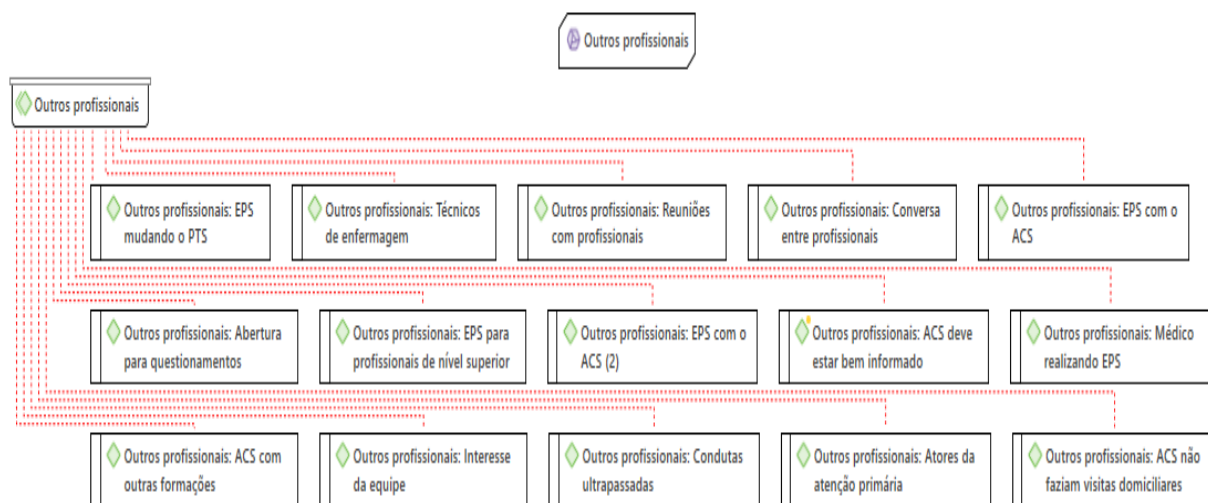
Outros profissionais

Outros profissionais

Outros profissionais: EPS mudando o PTS

Outros profissionais: Técnicos de enfermagem

Outros profissionais: Reuniões com profissionais

Outros profissionais: Conversa entre profissionais

Outros profissionais: EPS com o ACS

Outros profissionais: Abertura para questionamentos

Outros profissionais: EPS para profissionais de nível superior

Outros profissionais: EPS com o ACS (2)

Outros profissionais: ACS deve estar bem informado

Outros profissionais: Médico realizando EPS

Outros profissionais: ACS com outras formações

Outros profissionais: Interesse da equipe

Outros profissionais: Condutas ultrapassadas

Outros profissionais: Atores da atenção primária

Outros profissionais: ACS não faziam visitas domiciliares